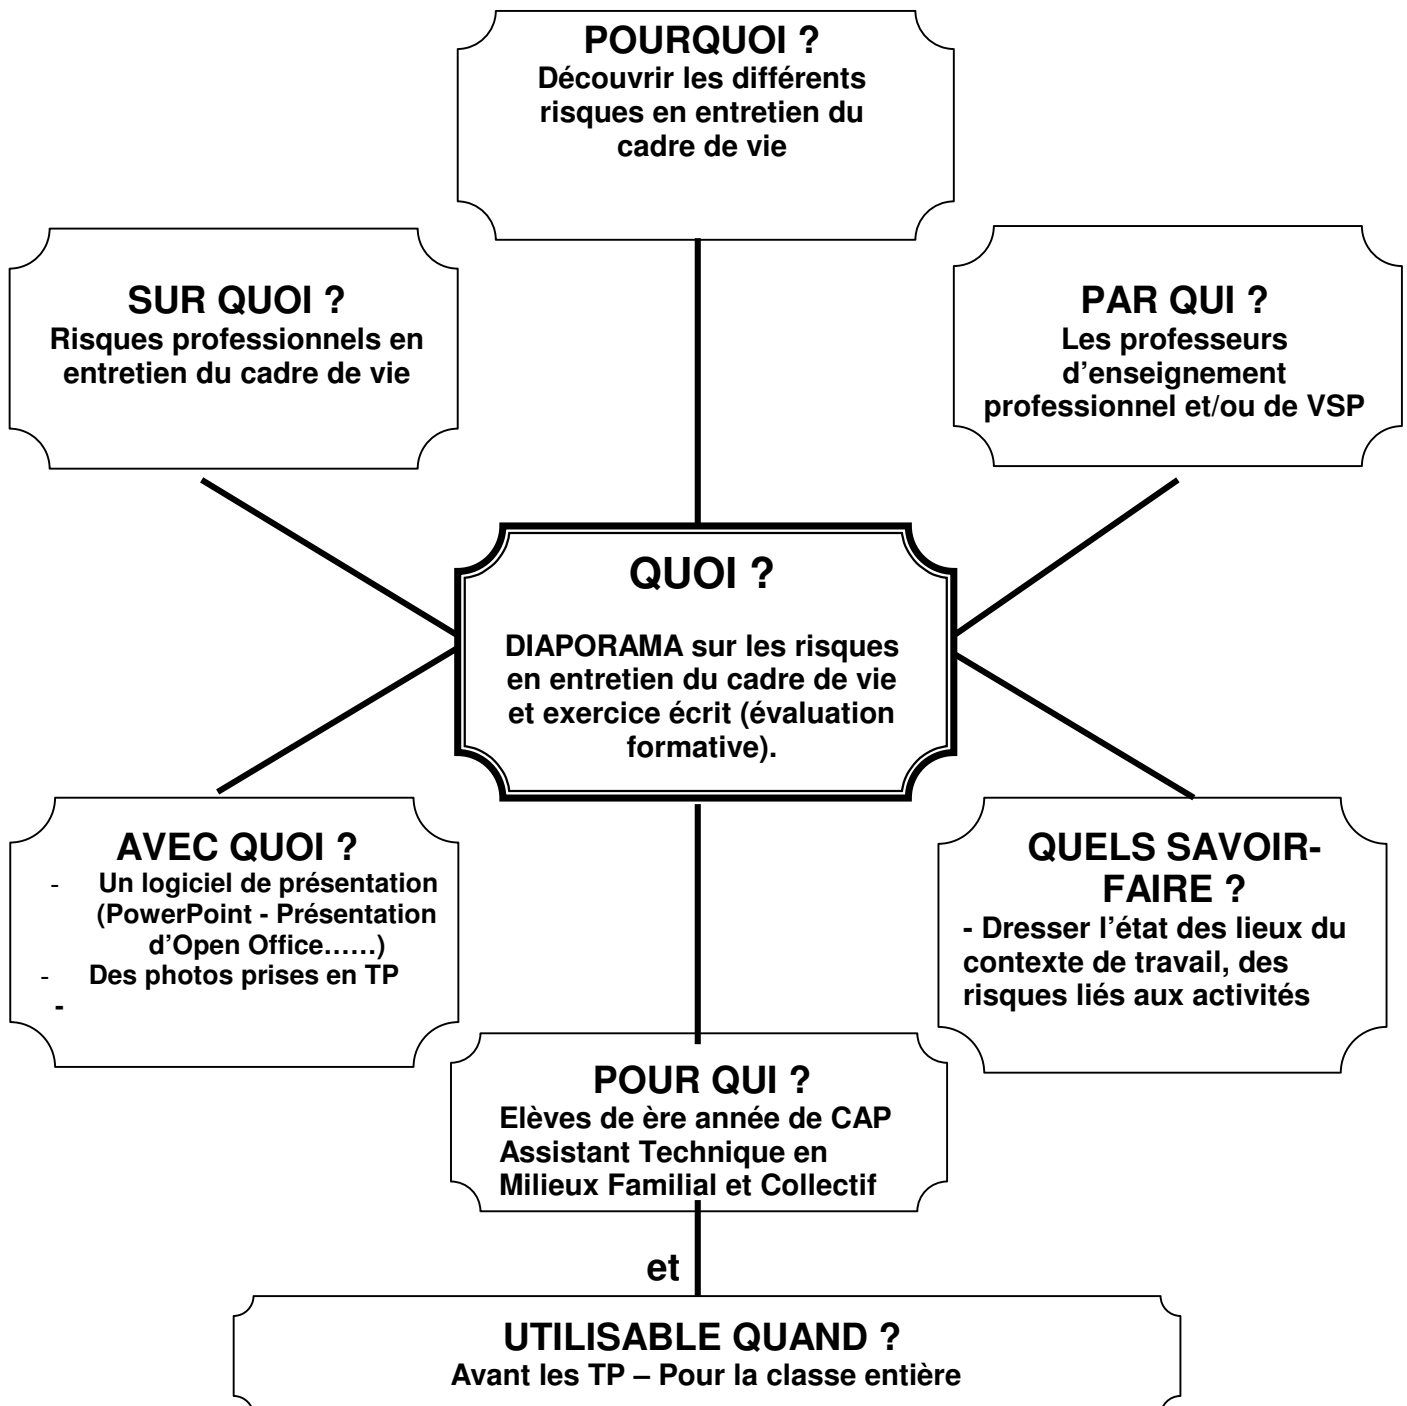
POURQUOI ?
Découvrir les différents risques en entretien du cadre de vie

SUR QUOI ?
Risques professionnels en entretien du cadre de vie

PAR QUI ?
Les professeurs d'enseignement professionnel et/ou de VSP

QUOI ?

DIAPORAMA sur les risques en entretien du cadre de vie et exercice écrit (évaluation formative).

AVEC QUOI ?
- Un logiciel de présentation (PowerPoint - Présentation d'Open Office……)
- Des photos prises en TP
-

QUELS SAVOIR-FAIRE ?
- Dresser l'état des lieux du contexte de travail, des risques liés aux activités

POUR QUI ?
Elèves de ère année de CAP Assistant Technique en Milieux Familial et Collectif

et

UTILISABLE QUAND ?
Avant les TP – Pour la classe entière